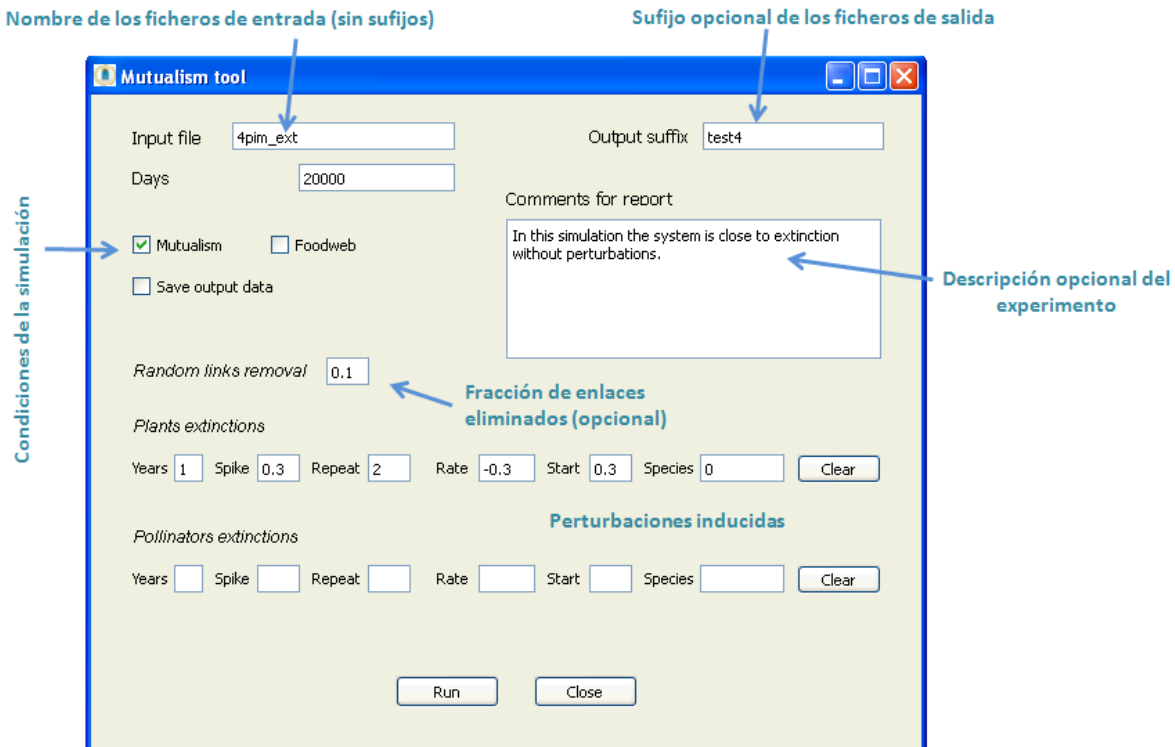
Nombre de los ficheros de entrada (sin sufijos)

Sufijo opcional de los ficheros de salida

Mutualism tool

Input file 4pim_ext

Output suffix test4

Days 20000

Comments for report

In this simulation the system is close to extinction without perturbations.

Condiciones de la simulación

Mutualism

Foodweb

Save output data

Descripción opcional del experimento

Random links removal 0.1

Fracción de enlaces eliminados (opcional)

Plants extinctions

| Years | 1 | Spike | 0.3 | Repeat | 2 | Rate | -0.3 | Start | 0.3 | Species | 0 | Clear |
|---|---|---|---|---|---|---|---|---|---|---|---|---|

Perturbaciones inducidas

Pollinators extinctions

| Years | | Spike | | Repeat | | Rate | | Start | | Species | | Clear |
|---|---|---|---|---|---|---|---|---|---|---|---|---|

Run

Close